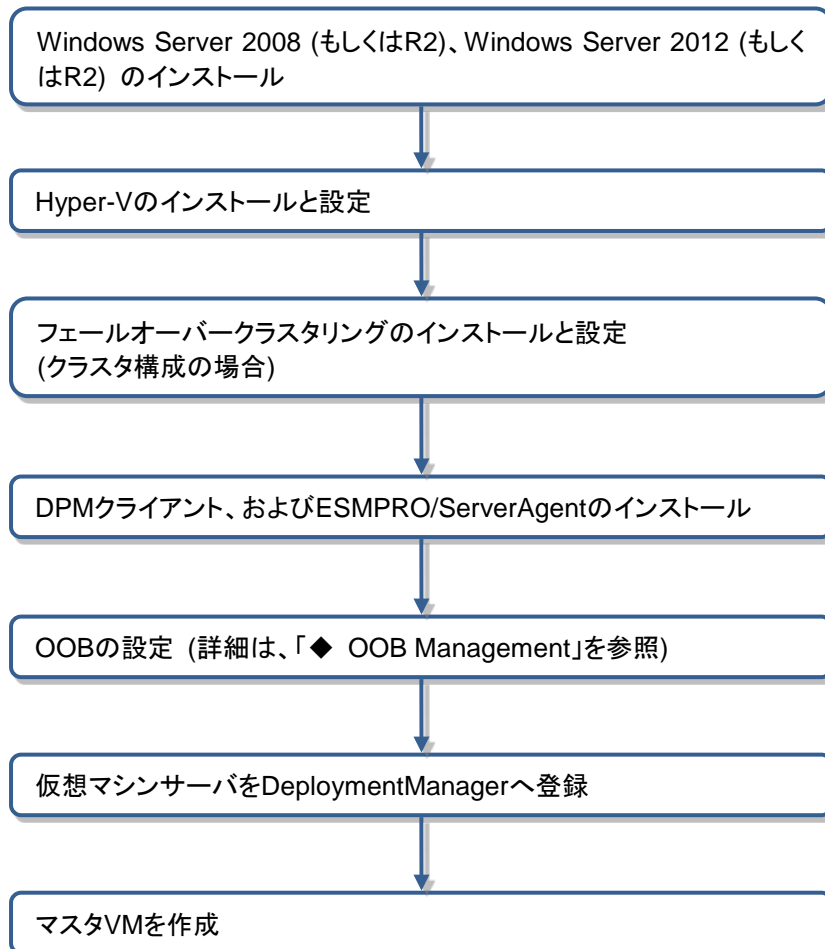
Windows Server 2008 (もしくはR2)、Windows Server 2012 (もしくはR2) のインストール

Hyper-Vのインストールと設定

フェールオーバークラスタリングのインストールと設定
(クラスタ構成の場合)

DPMクライアント、およびESMPRO/ServerAgentのインストール

OOBの設定 (詳細は、「◆ OOB Management」を参照)

仮想マシンサーバをDeploymentManagerへ登録

マスタVMを作成